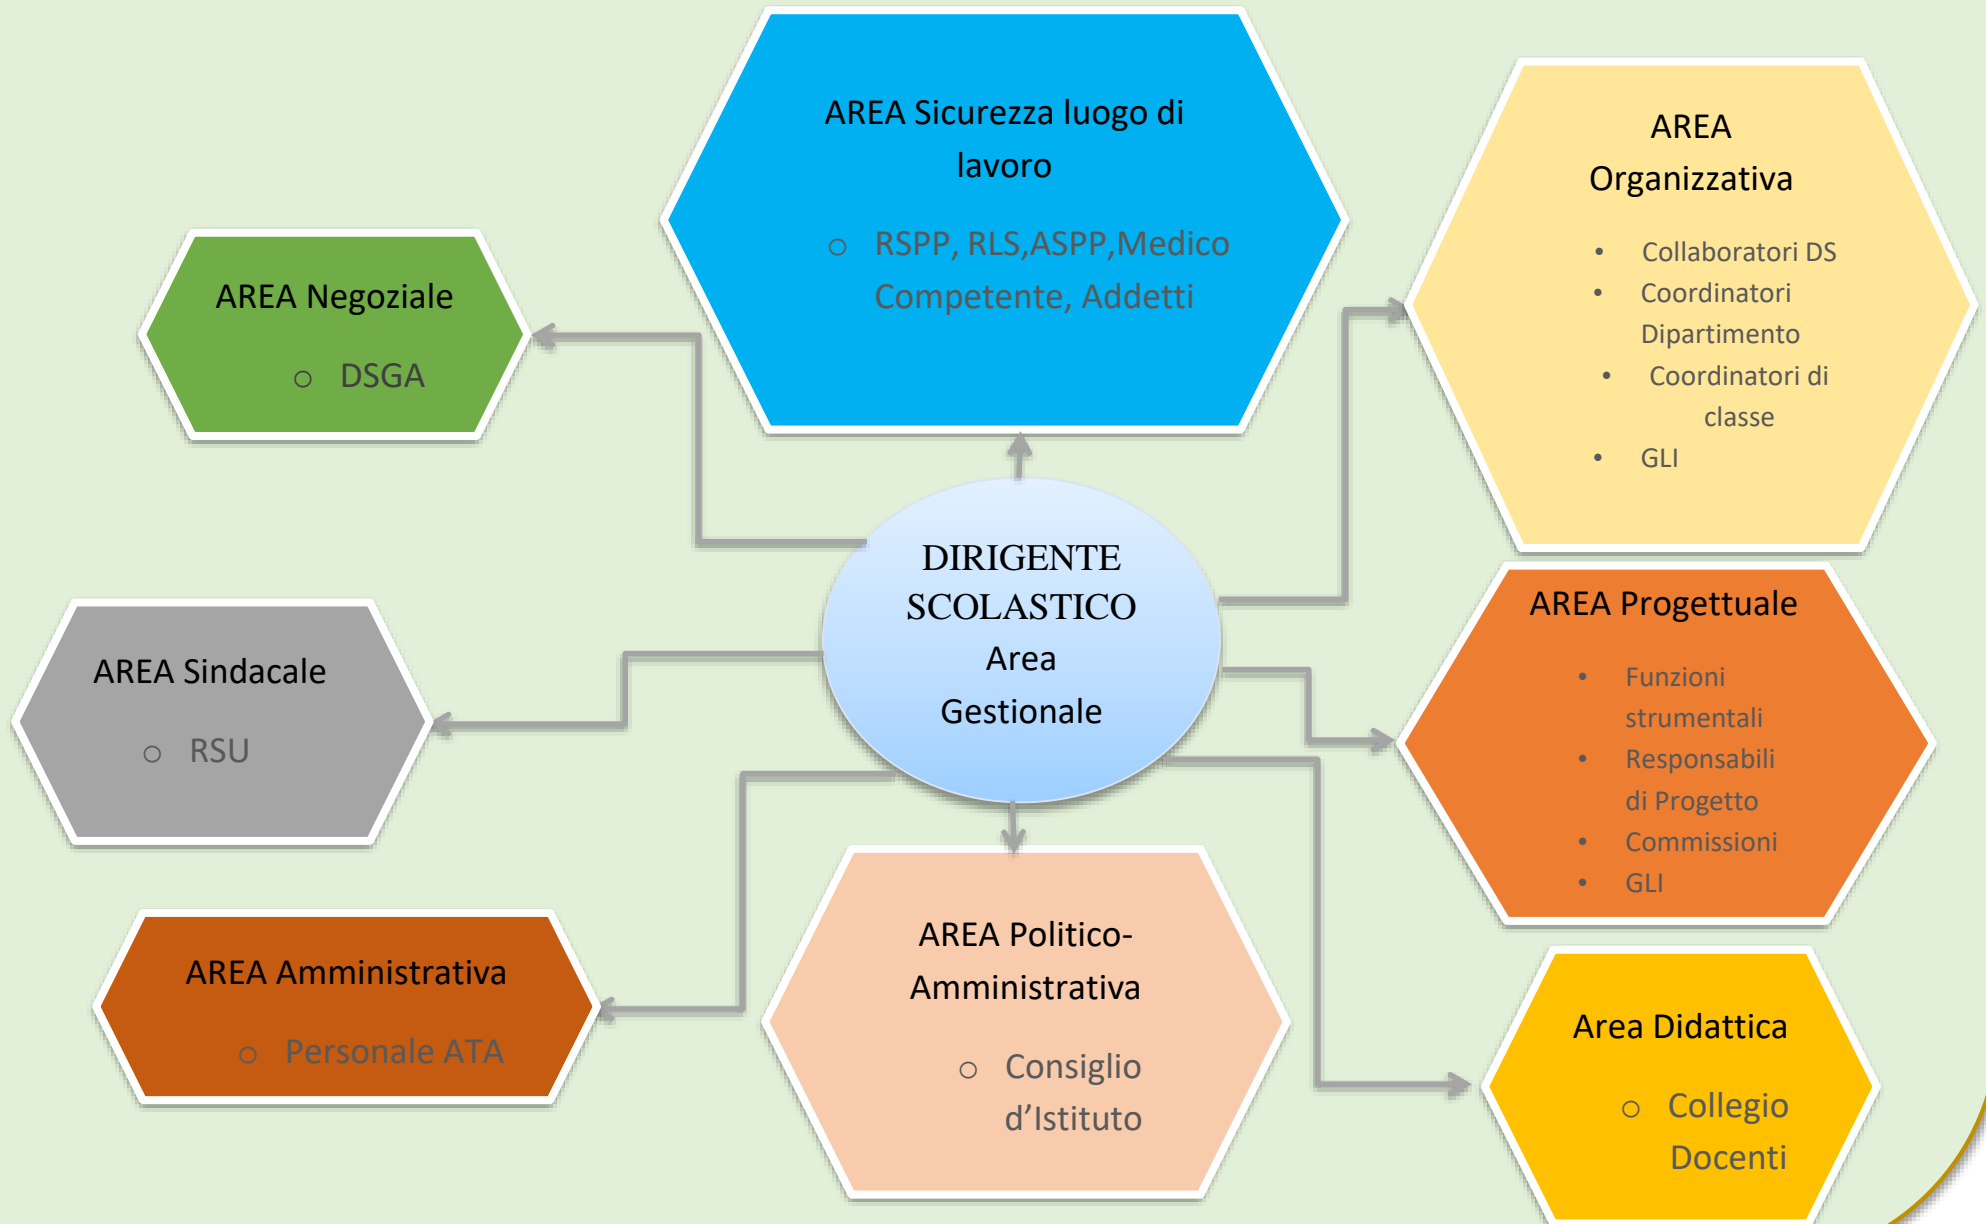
AREA Sicurezza luogo di lavoro

○ RSPP, RLS,ASPP,Medico Competente, Addetti

AREA Negoziale

○ DSGA

AREA Organizzativa

• Collaboratori DS
• Coordinatori Dipartimento
• Coordinatori di classe
• GLI

DIRIGENTE SCOLASTICO
Area Gestionale

AREA Sindacale

○ RSU

AREA Progettuale

• Funzioni strumentali
• Responsabili di Progetto
• Commissioni
• GLI

AREA Amministrativa

○ Personale ATA

AREA Politico-Amministrativa

○ Consiglio d'Istituto

Area Didattica

○ Collegio Docenti